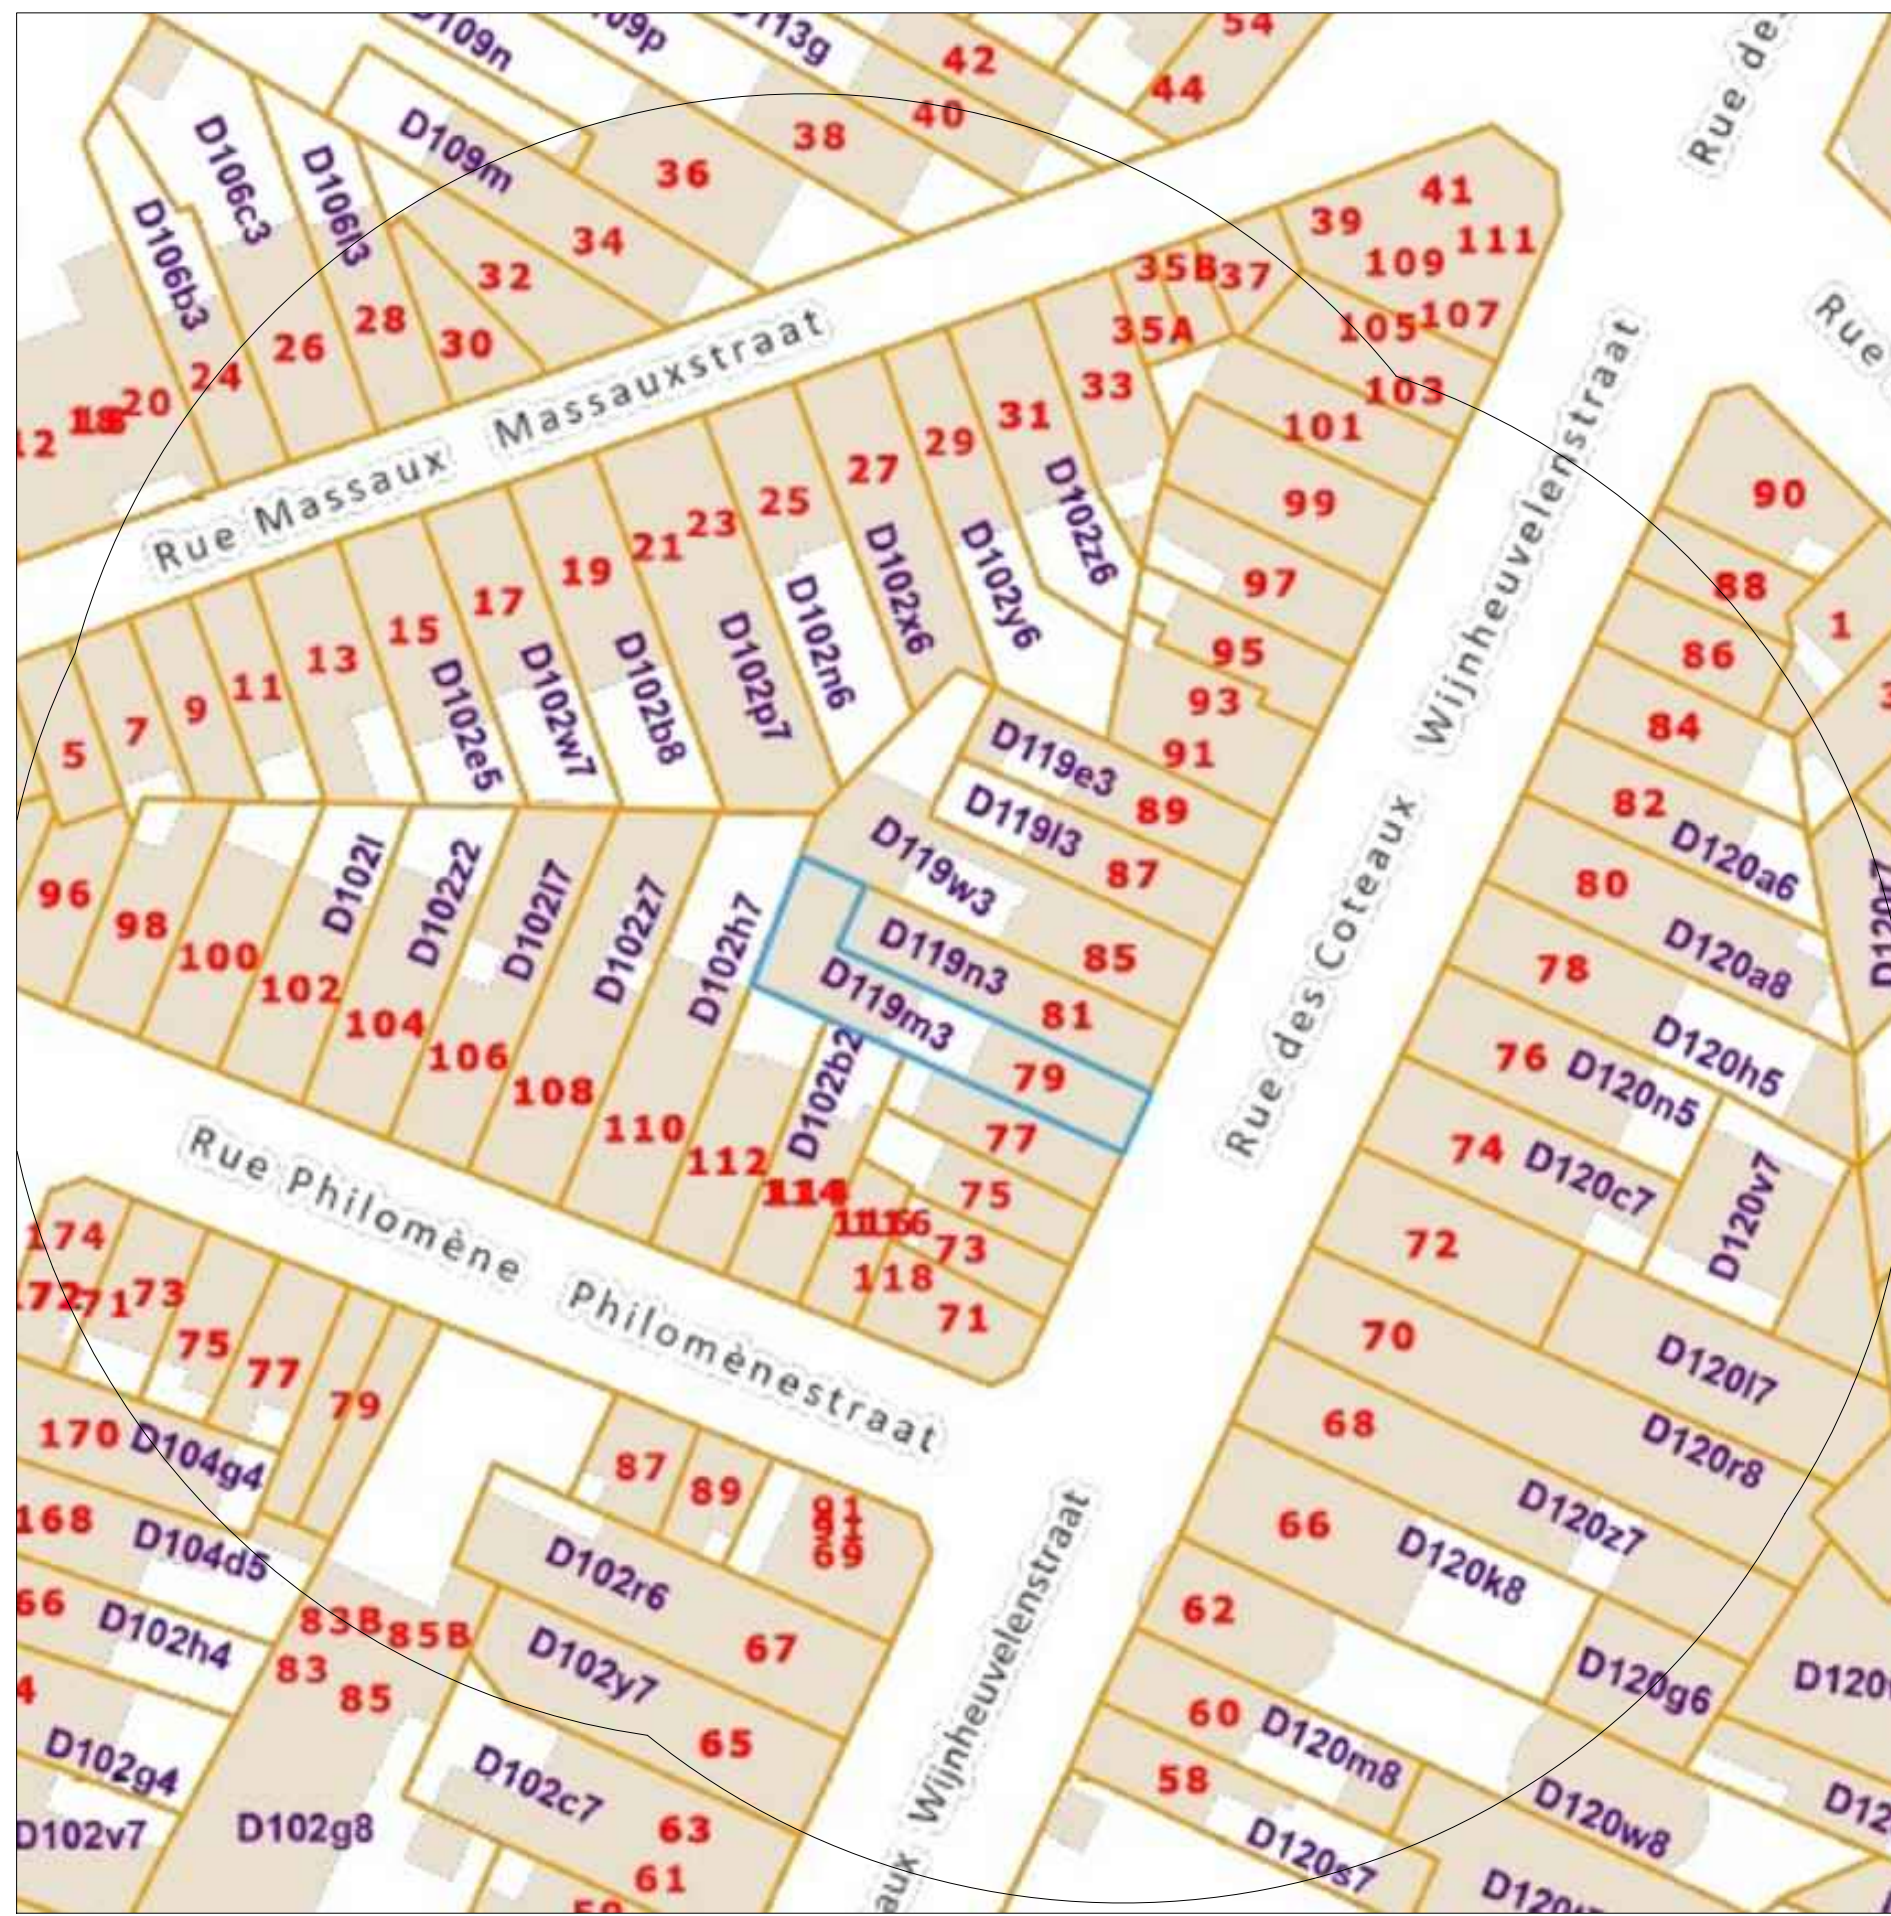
D109n
D109p
D113g
54
42
44
40
38
36
D109m
D106c3
D106l3
D106b3
34
32
28
26
30
24
20
12
18
Rue de
Rue
41
39
111
109
35B
37
35A
105
107
103
33
101
31
29
27
99
25
23
21
19
17
15
13
11
9
7
5
Rue Massaux
Massauxstraat
D102z6
D102y6
D102x6
D102n6
D102p7
D102b8
D102w7
D102e5
97
95
93
91
89
87
85
81
79
77
75
73
71
D119e3
D119l3
D119w3
D119n3
D119m3
Rue des Coteaux
Wijnheuvelenstraat
90
88
1
86
84
82
80
78
76
74
72
70
68
66
62
60
58
D120a6
D120a8
D120h5
D120n5
D120c7
D120v7
D120l7
D120r8
D120z7
D120k8
D120g6
D120m8
D120w8
D120s7
D120
D12
96
98
100
102
104
106
108
110
112
114
116
118
D102l
D102z2
D102l7
D102z7
D102h7
D102b2
Rue Philomène
Philomènestraat
174
172
171
173
75
77
79
170
D104g4
168
D104d5
66
D102h4
83B
85B
83
85
D102g4
D102v7
D102g8
87
89
91
69
D102r6
67
D102y7
65
D102c7
63
61
aux
Wijnheuvelenstraat